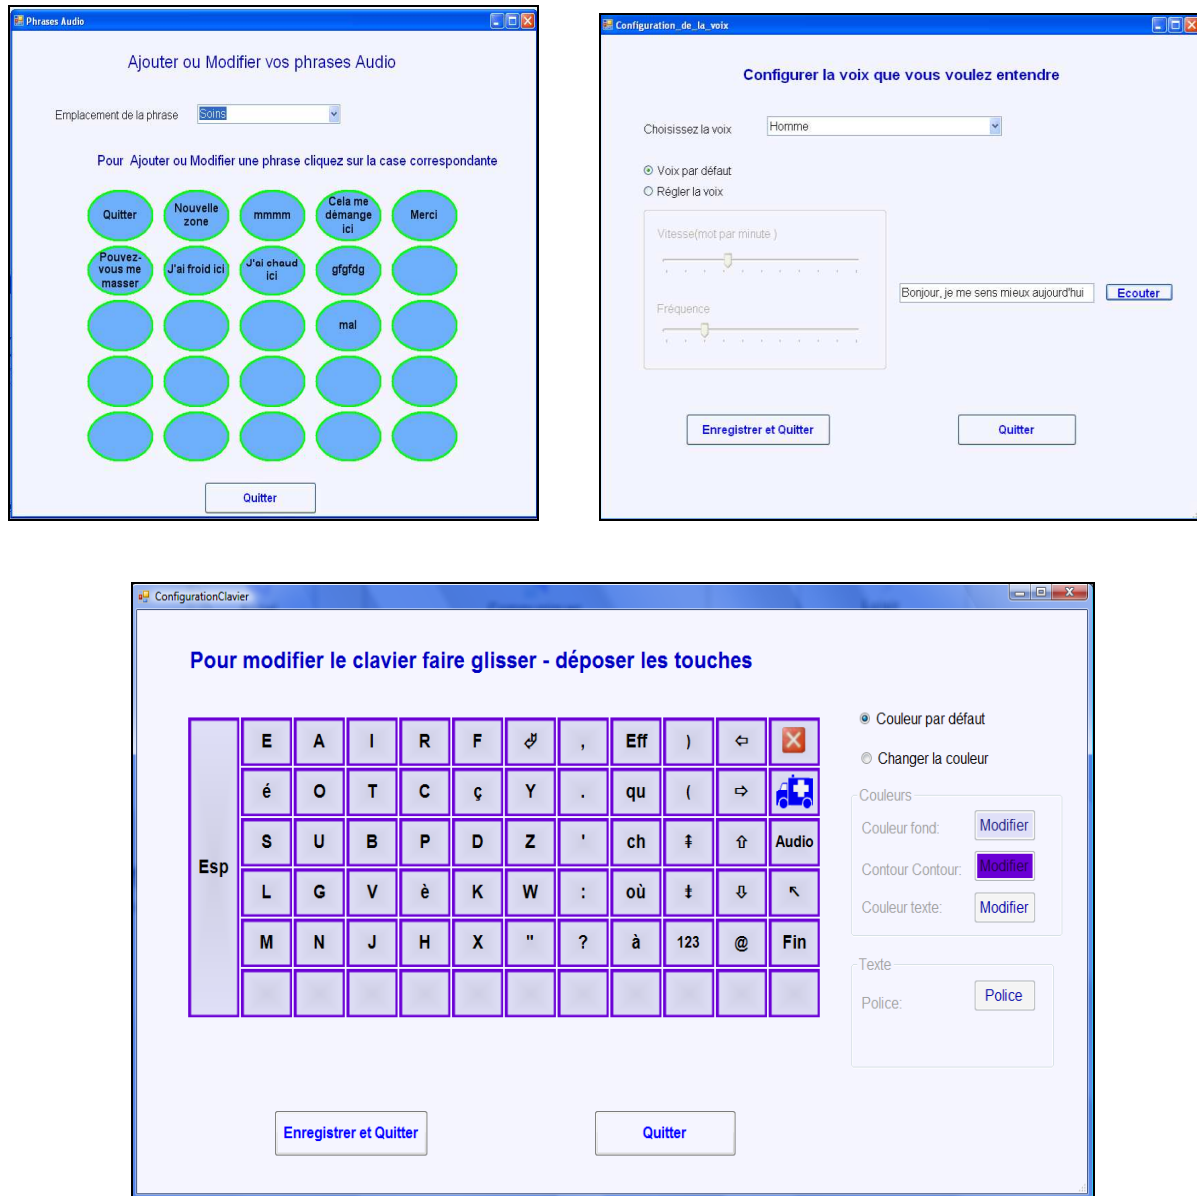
Phrases Audio

Ajouter ou Modifier vos phrases Audio

Emplacement de la phrase Soins

Pour Ajouter ou Modifier une phrase cliquez sur la case correspondante

Quitter
Nouvelle zone
mmmm
Cela me démange ici
Merci
Pouvez-vous me masser
J'ai froid ici
J'ai chaud ici
gfgfdg
mal

Quitter

Configuration_de_la_voix

Configurer la voix que vous voulez entendre

Choisissez la voix Homme

Voix par défaut
Régler la voix

Vitesse(mot par minute )

Fréquence

Bonjour, je me sens mieux aujourd'hui
Ecouter

Enregistrer et Quitter
Quitter

ConfigurationClavier

Pour modifier le clavier faire glisser - déposer les touches

| Esp | E | A | I | R | F | ↲ | , | Eff | ) | ⇦ | ✕ |
|---|---|---|---|---|---|---|---|---|---|---|---|
| | é | O | T | C | ç | Y | . | qu | ( | ⇨ | |
| | S | U | B | P | D | Z | ' | ch | ‡ | ⇧ | Audio |
| | L | G | V | è | K | W | : | où | ‡ | ⇩ | ↖ |
| | M | N | J | H | X | " | ? | à | 123 | @ | Fin |

Couleur par défaut
Changer la couleur

Couleurs
Couleur fond: Modifier
Contour Contour: Modifier
Couleur texte: Modifier

Texte
Police: Police

Enregistrer et Quitter
Quitter